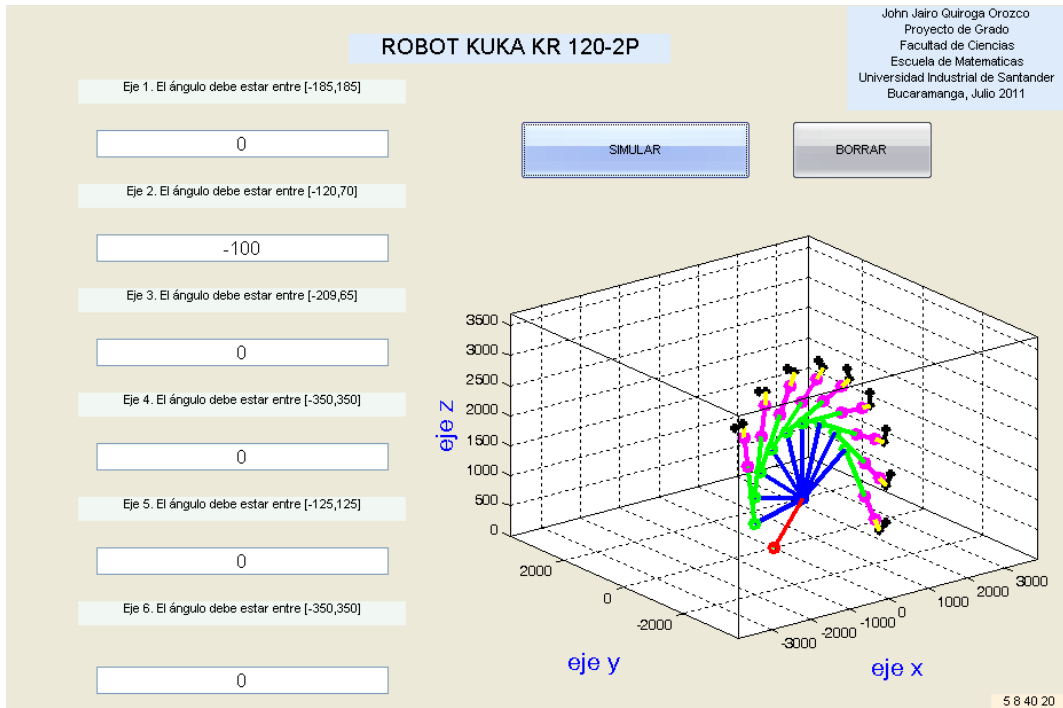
ROBOT KUKA KR 120-2P

John Jairo Quiroga Orozco
Proyecto de Grado
Facultad de Ciencias
Escuela de Matematicas
Universidad Industrial de Santander
Bucaramanga, Julio 2011

Eje 1. El ángulo debe estar entre [-185,185]

0

Eje 2. El ángulo debe estar entre [-120,70]

-100

Eje 3. El ángulo debe estar entre [-209,65]

0

Eje 4. El ángulo debe estar entre [-350,350]

0

Eje 5. El ángulo debe estar entre [-125,125]

0

Eje 6. El ángulo debe estar entre [-350,350]

0

SIMULAR

BORRAR

3500
3000
2500
2000
1500
1000
500
0

eje z

2000
0
-2000

eje y

-3000
-2000
-1000
0
1000
2000
3000

eje x

5 8 40 20